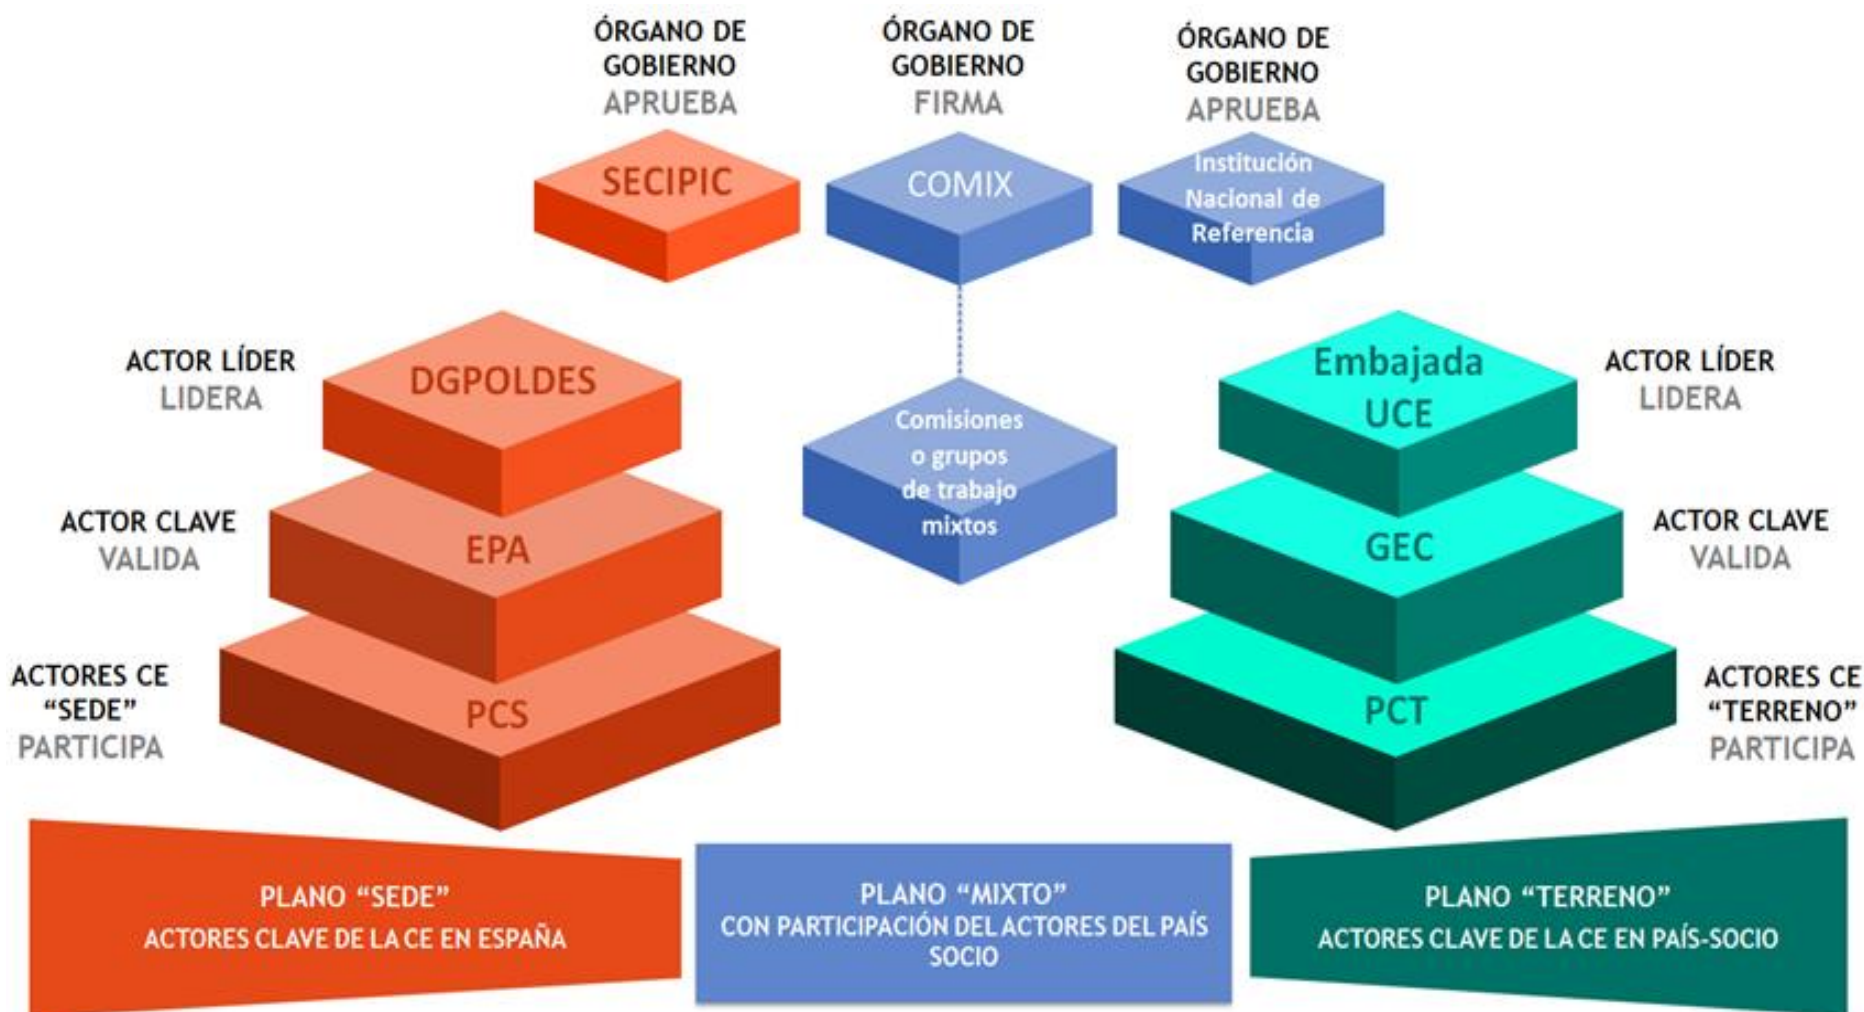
ÓRGANO DE GOBIERNO
APRUEBA

ÓRGANO DE GOBIERNO
FIRMA

ÓRGANO DE GOBIERNO
APRUEBA

SECIPIC

COMIX

Institución Nacional de Referencia

ACTOR LÍDER
LIDERA

DGPOLDES

Comisiones o grupos de trabajo mixtos

Embajada UCE

ACTOR LÍDER
LIDERA

ACTOR CLAVE
VALIDA

EPA

GEC

ACTOR CLAVE
VALIDA

ACTORES CE "SEDE"
PARTICIPA

PCS

PCT

ACTORES CE "TERRENO"
PARTICIPA

PLANO "SEDE"
ACTORES CLAVE DE LA CE EN ESPAÑA

PLANO "MIXTO"
CON PARTICIPACIÓN DEL ACTORES DEL PAÍS SOCIO

PLANO "TERRENO"
ACTORES CLAVE DE LA CE EN PAÍS-SOCIO